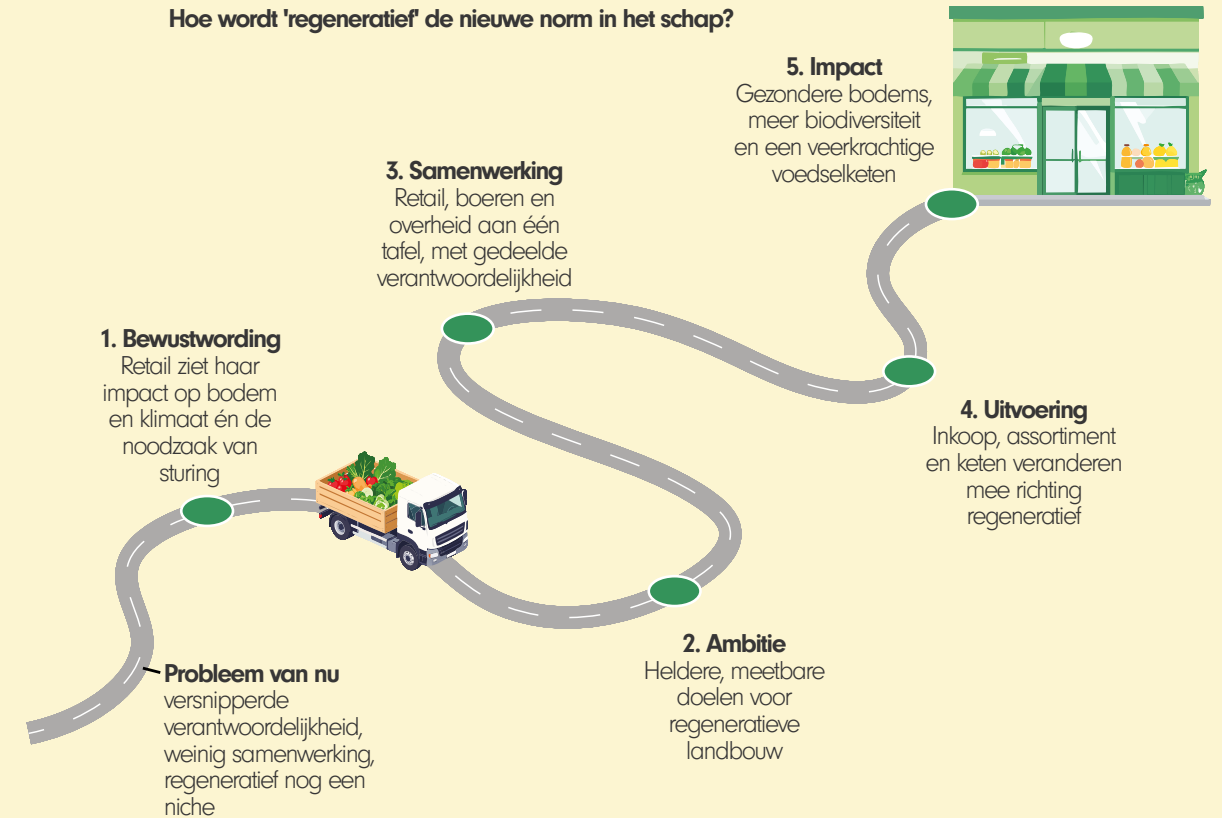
Hoe wordt 'regeneratief' de nieuwe norm in het schap?

Probleem van nu
versnipperde verantwoordelijkheid, weinig samenwerking, regeneratief nog een niche

1. Bewustwording
Retail ziet haar impact op bodem en klimaat én de noodzaak van sturing

2. Ambitie
Heldere, meetbare doelen voor regeneratieve landbouw

3. Samenwerking
Retail, boeren en overheid aan één tafel, met gedeelde verantwoordelijkheid

4. Uitvoering
Inkoop, assortiment en keten veranderen mee richting regeneratief

5. Impact
Gezondere bodems, meer biodiversiteit en een veerkrachtige voedselketen